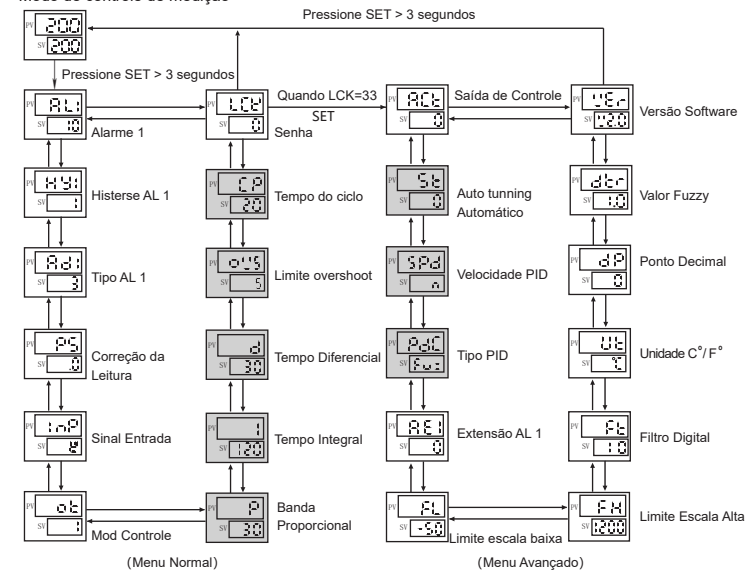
Modo de controle de Medição

Pressione SET > 3 segundos

PV 200
SV 200

Pressione SET > 3 segundos

PV AL1
SV 10
Alarme 1

PV LCK
SV 0
Senha

Quando LCK=33
SET

PV ACt
SV 0
Saída de Controle

PV VEr
SV 2.0
Versão Software

PV HY1
SV 1
Histerse AL 1

PV CP
SV 20
Tempo do ciclo

PV St
SV 0
Auto tunning Automático

PV dtr
SV 1.0
Valor Fuzzy

PV Ad1
SV 3
Tipo AL 1

PV OUS
SV 5
Limite overshoot

PV SPd
SV n
Velocidade PID

PV dP
SV 0
Ponto Decimal

PV PS
SV .0
Correção da Leitura

PV d
SV 30
Tempo Diferencial

PV AdC
SV Fu
Tipo PID

PV Ut
SV °C
Unidade C°/ F°

PV InP
SV
Sinal Entrada

PV I
SV 120
Tempo Integral

PV AE1
SV 0
Extensão AL 1

PV Ft
SV 10
Filtro Digital

PV ot
SV 1
Mod Controle

PV P
SV 30
Banda Proporcional

PV FL
SV -50
Limite escala baixa

PV FH
SV 1200
Limite Escala Alta

(Menu Normal)

(Menu Avançado)